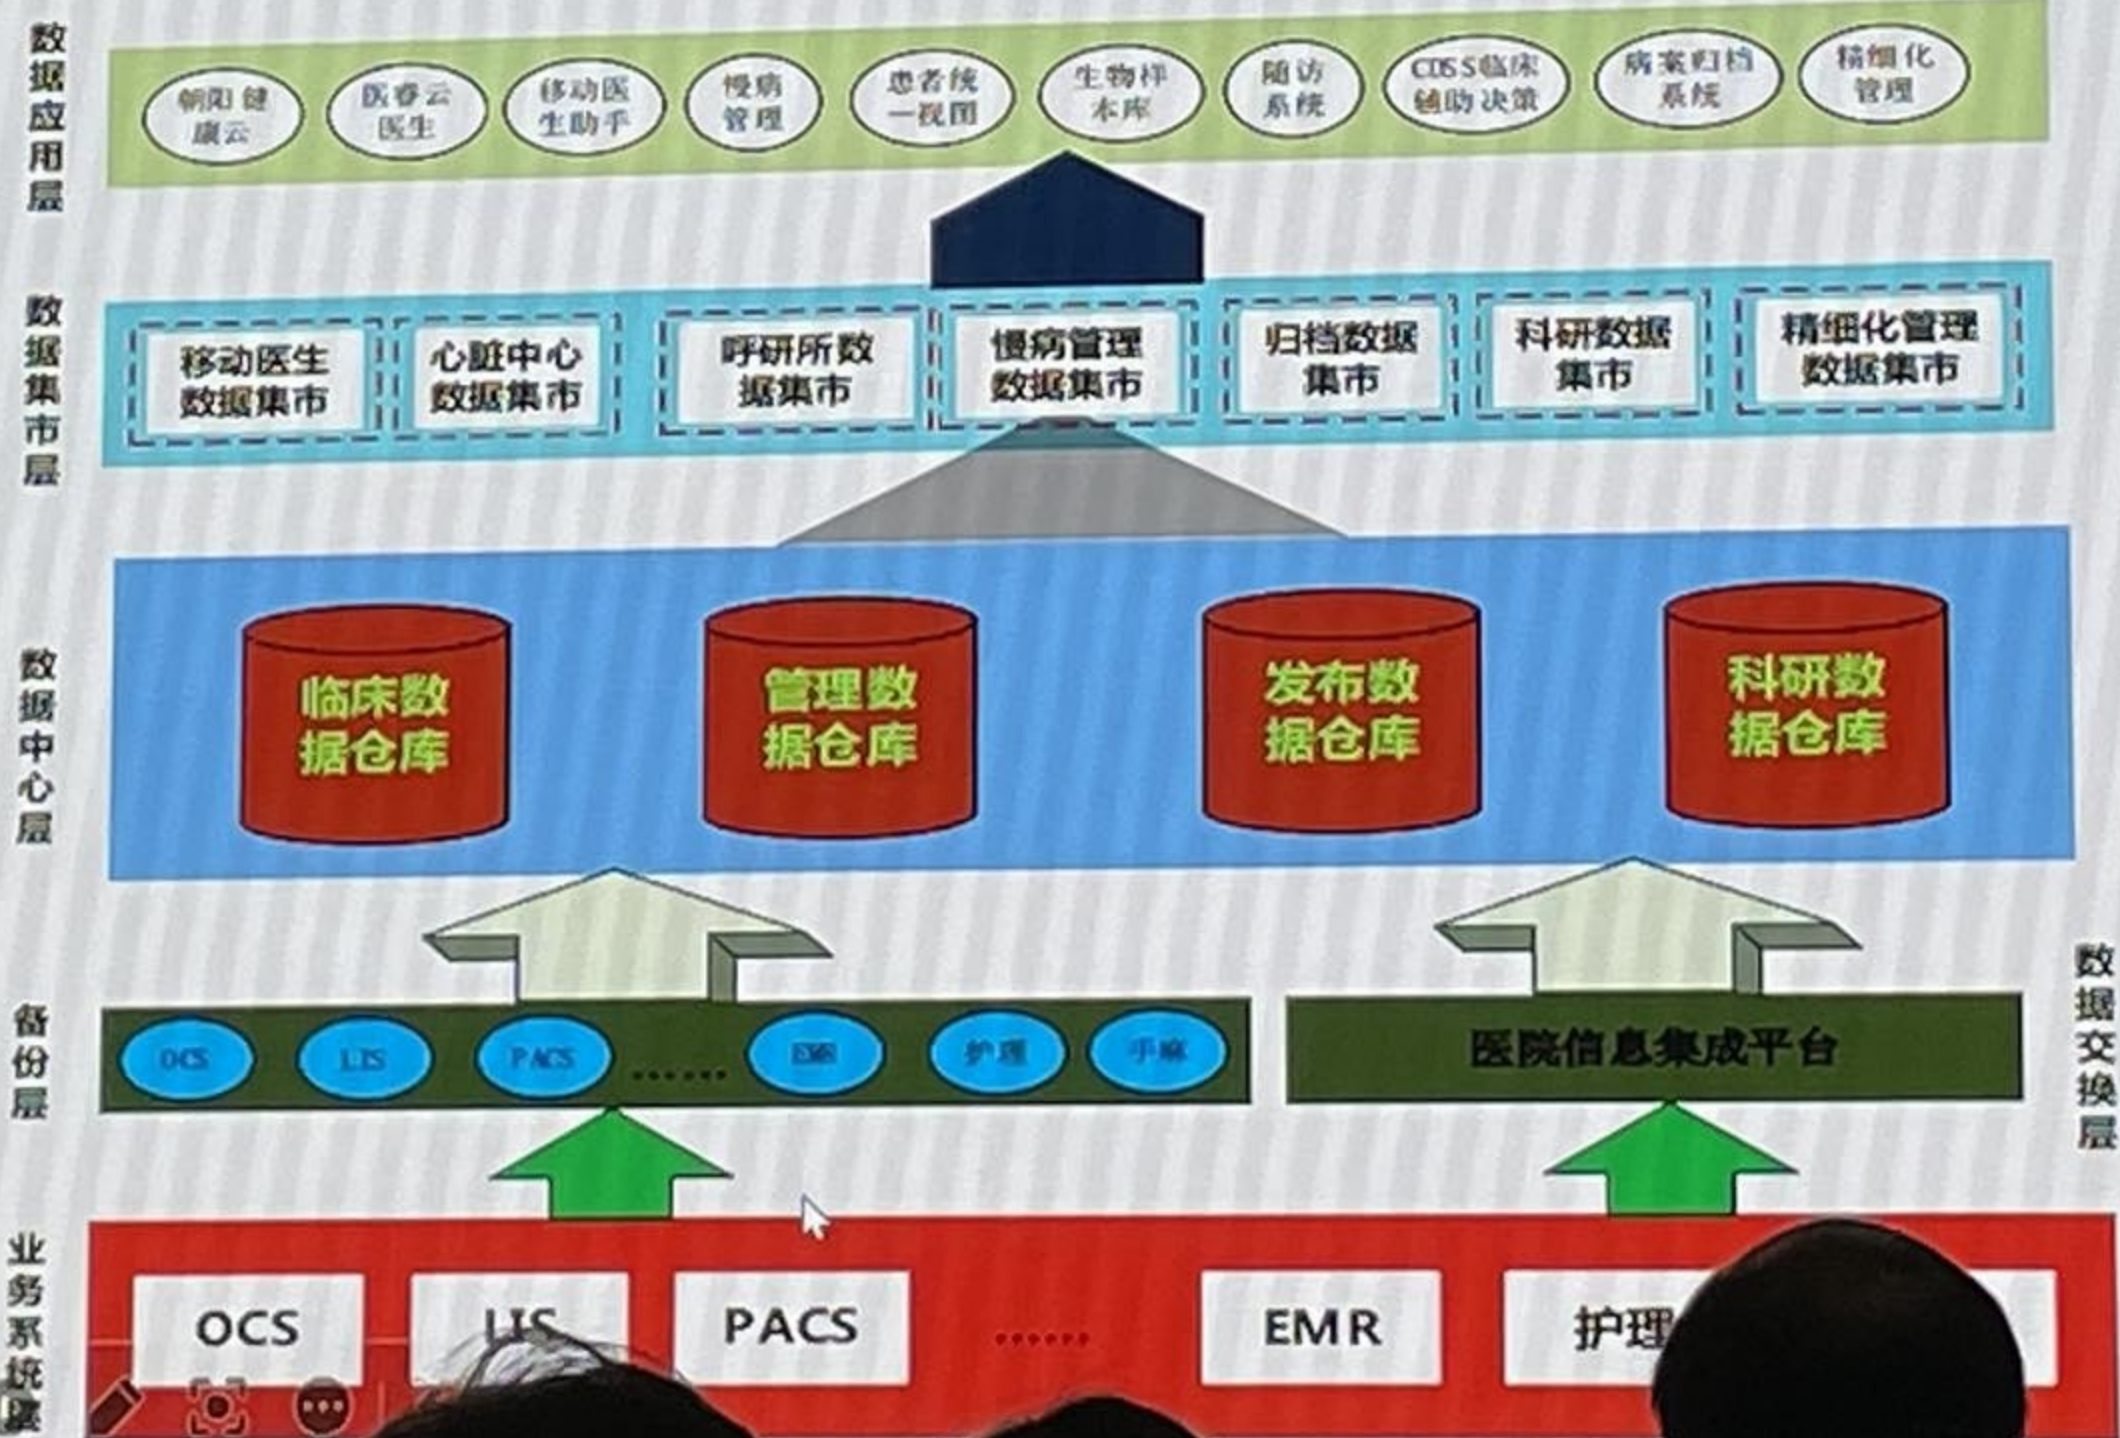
数据应用层

朝阳健康云
医春云医生
移动医生助手
慢病管理
患者统一视图
生物样本库
随访系统
CDSS临床辅助决策
病案归档系统
精细化管理

数据集市层

移动医生数据集市
心脏中心数据集市
呼研所数据集市
慢病管理数据集市
归档数据集市
科研数据集市
精细化管理数据集市

数据中心层

临床数据仓库
管理数据仓库
发布数据仓库
科研数据仓库

备份层

OCS
LIS
PACS
……
EMR
护理
手麻

医院信息集成平台

数据交换层

业务系统层

OCS
LIS
PACS
……
EMR
护理